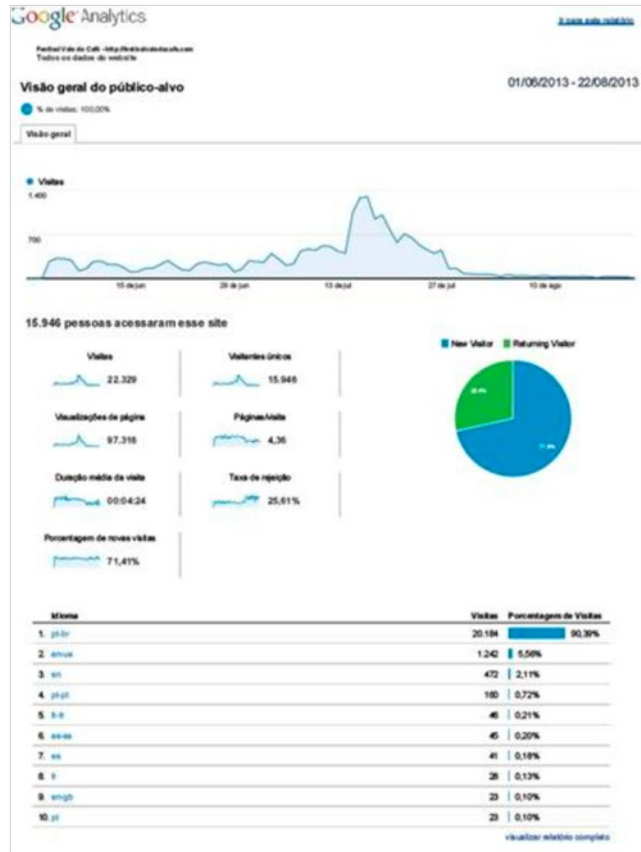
Google Analytics

Ir para este relatório

Festival Vale do Café - http://festivalvaledocafe.com
Todos os dados do website

Visão geral do público-alvo

01/06/2013 - 22/08/2013

% de visitas: 100,00%

Visão geral

Visitas
1.400
700

15 de jun
29 de jun
13 de jul
27 de jul
10 de ago

15.946 pessoas acessaram esse site

Visitas
22.329

Visitantes únicos
15.946

Visualizações de página
97.316

Páginas/Visita
4,36

Duração média da visita
00:04:24

Taxa de rejeição
25,61%

Porcentagem de novas visitas
71,41%

New Visitor
Returning Visitor

28.6%
71.4%

| Idioma | Visitas | Porcentagem de Visitas |
|---|---|---|
| 1. pt-br | 20.184 | 90,39% |
| 2. en-us | 1.242 | 5,56% |
| 3. en | 472 | 2,11% |
| 4. pt-pt | 160 | 0,72% |
| 5. it-it | 46 | 0,21% |
| 6. es-es | 45 | 0,20% |
| 7. es | 41 | 0,18% |
| 8. fr | 28 | 0,13% |
| 9. en-gb | 23 | 0,10% |
| 10. pt | 23 | 0,10% |

visualizar relatório completo